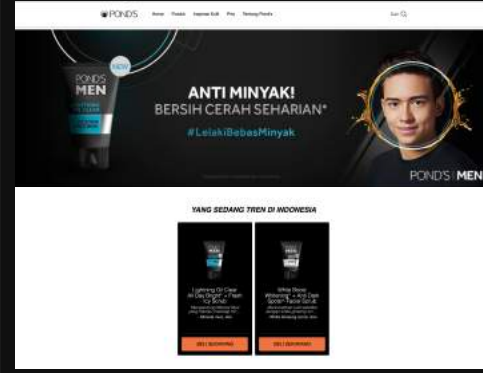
POND'S Home Produk Inspirasi Kulit Pria Tentang Pond's Cari

NEW
POND'S MEN

ANTI MINYAK!
BERSIH CERAH SEHARIAN*
#LelakiBebasMinyak

POND'S MEN

YANG SEDANG TREN DI INDONESIA

Lightening Oil Clear All Day Bright + Fresh Icy Scrub
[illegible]

White Boost Whitening + Anti Dark Spots Facial Scrub
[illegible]

BELI SEKARANG

BELI SEKARANG